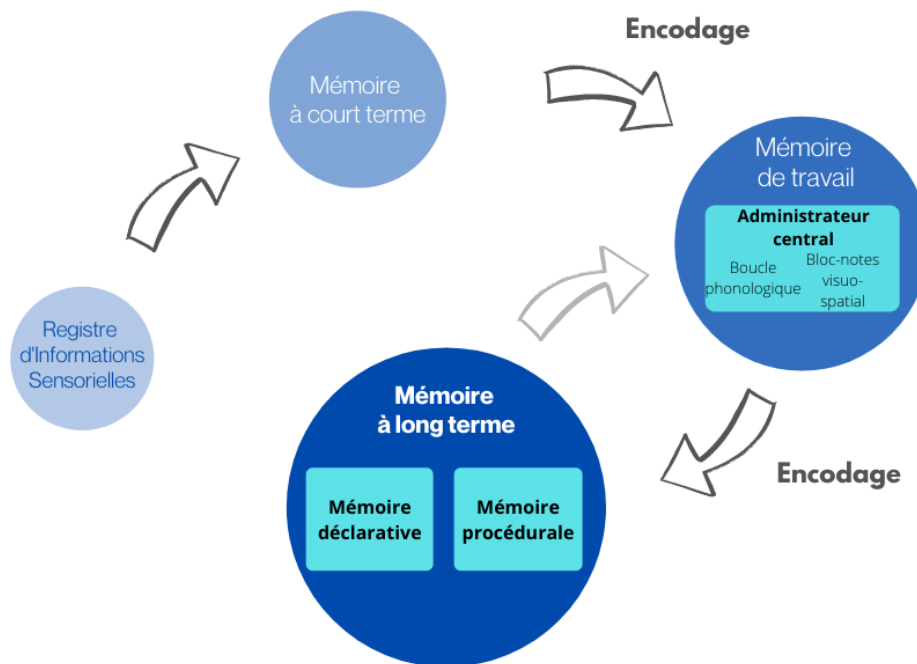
Registre d'Informations Sensorielles

Mémoire à court terme

Encodage

Mémoire de travail

Administrateur central

Boucle phonologique

Bloc-notes visuo-spatial

Mémoire à long terme

Mémoire déclarative

Mémoire procédurale

Encodage